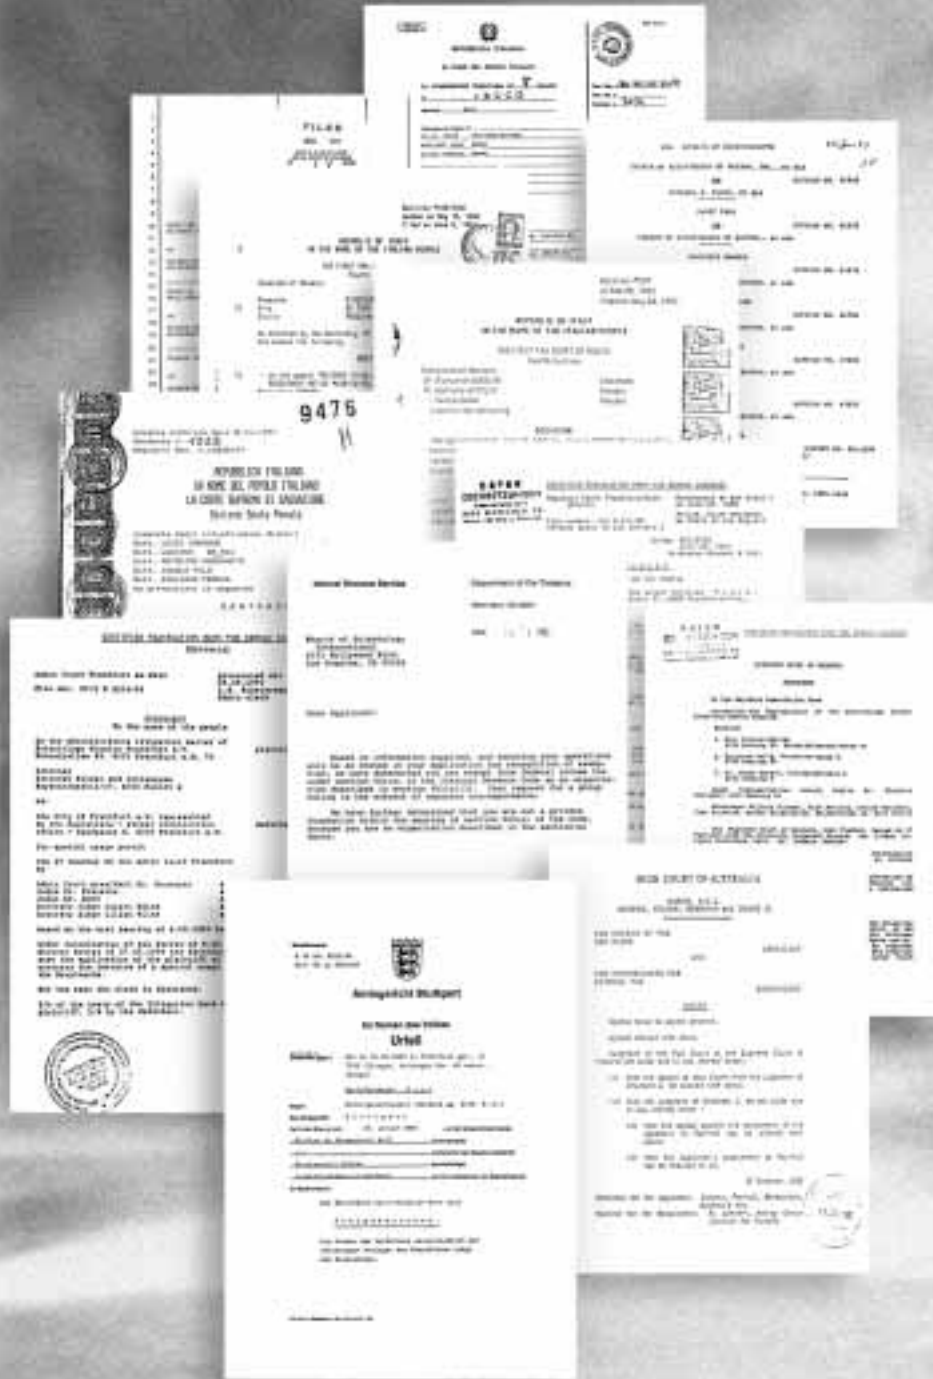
9476

REPUBBLICA ITALIANA
IN NOME DEL POPOLO ITALIANO
LA CORTE SUPREMA DI CASSAZIONE

REPUBLIC OF ITALY
IN THE NAME OF THE ITALIAN PEOPLE

Internal Revenue Service

Department of the Treasury

Dear Applicant:

HIGH COURT OF AUSTRALIA

Amtsgericht Stuttgart

Im Namen des Volkes

Urteil

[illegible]